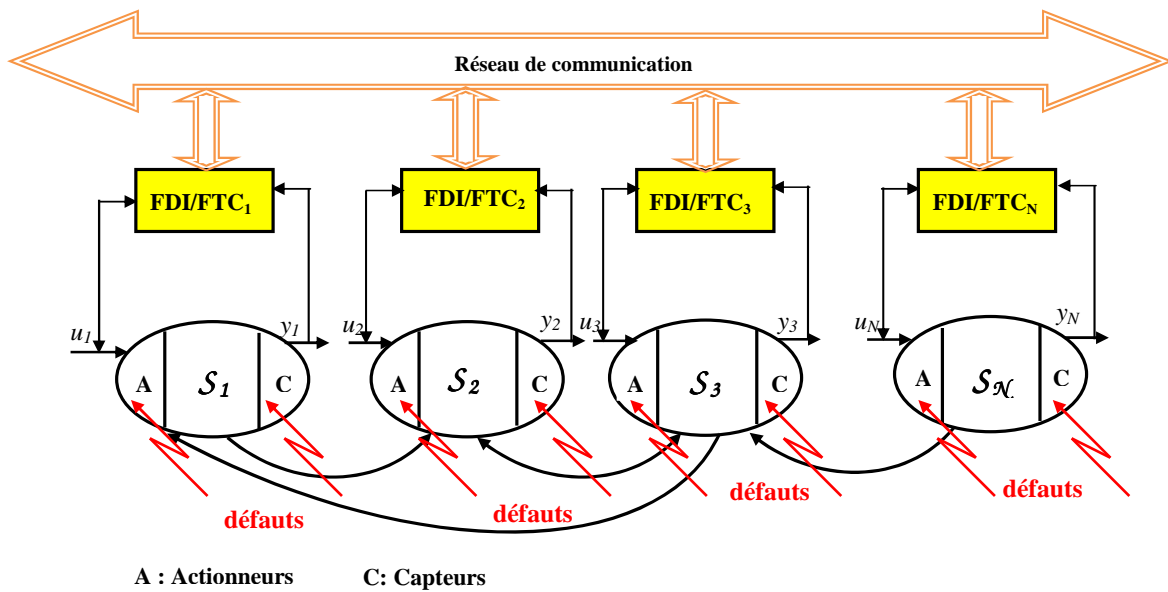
Réseau de communication

FDI/FTC$_1$

FDI/FTC$_2$

FDI/FTC$_3$

FDI/FTC$_N$

$u_1$

$y_1$

$u_2$

$y_2$

$u_3$

$y_3$

$u_N$

$y_N$

A $\mathcal{S}_1$ C

A $\mathcal{S}_2$ C

A $\mathcal{S}_3$ C

A $\mathcal{S}_{\mathcal{N}}$ C

défauts

défauts

défauts

défauts

A : Actionneurs C: Capteurs